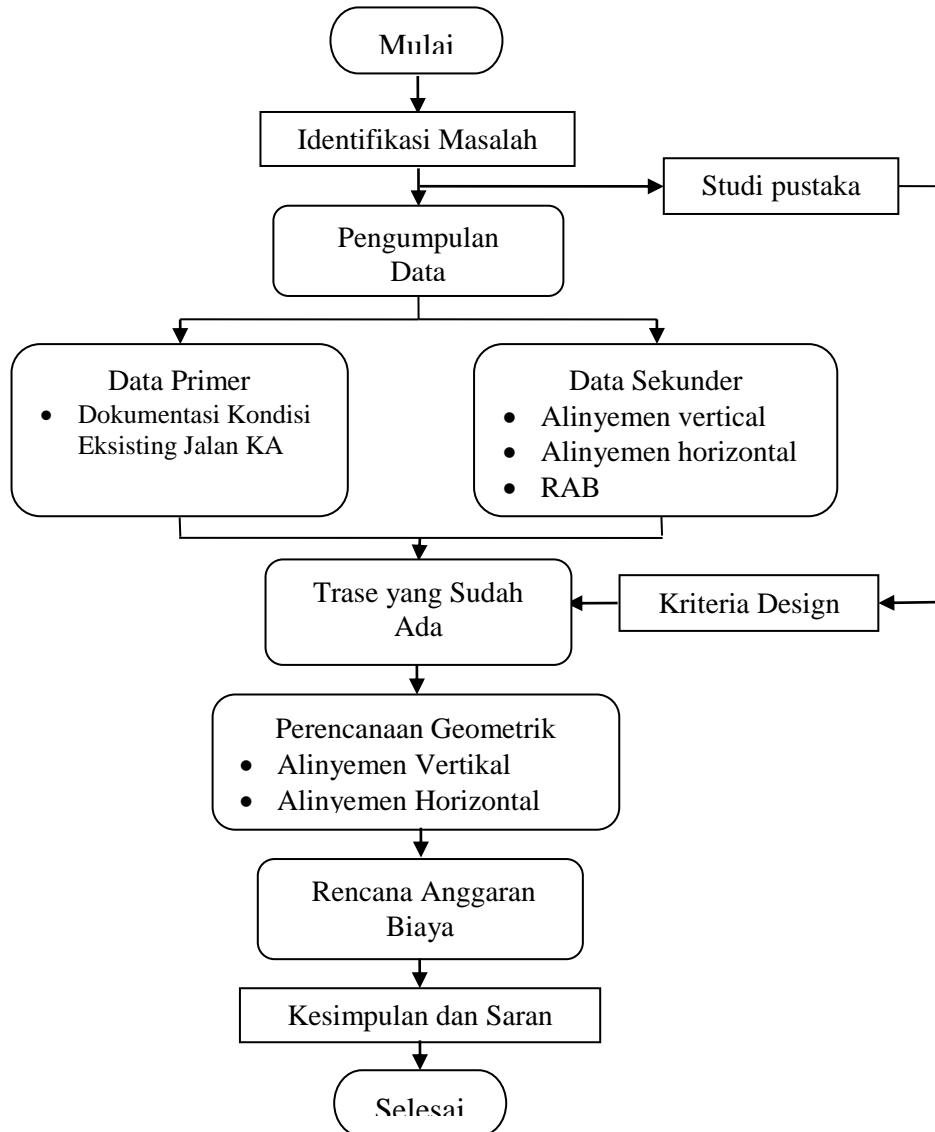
Mulai

Identifikasi Masalah

Studi pustaka

Pengumpulan Data

Data Primer
- Dokumentasi Kondisi Eksisting Jalan KA

Data Sekunder
- Alinyemen vertical
- Alinyemen horizontal
- RAB

Trase yang Sudah Ada

Kriteria Design

Perencanaan Geometrik
- Alinyemen Vertikal
- Alinyemen Horizontal

Rencana Anggaran Biaya

Kesimpulan dan Saran

Selesai